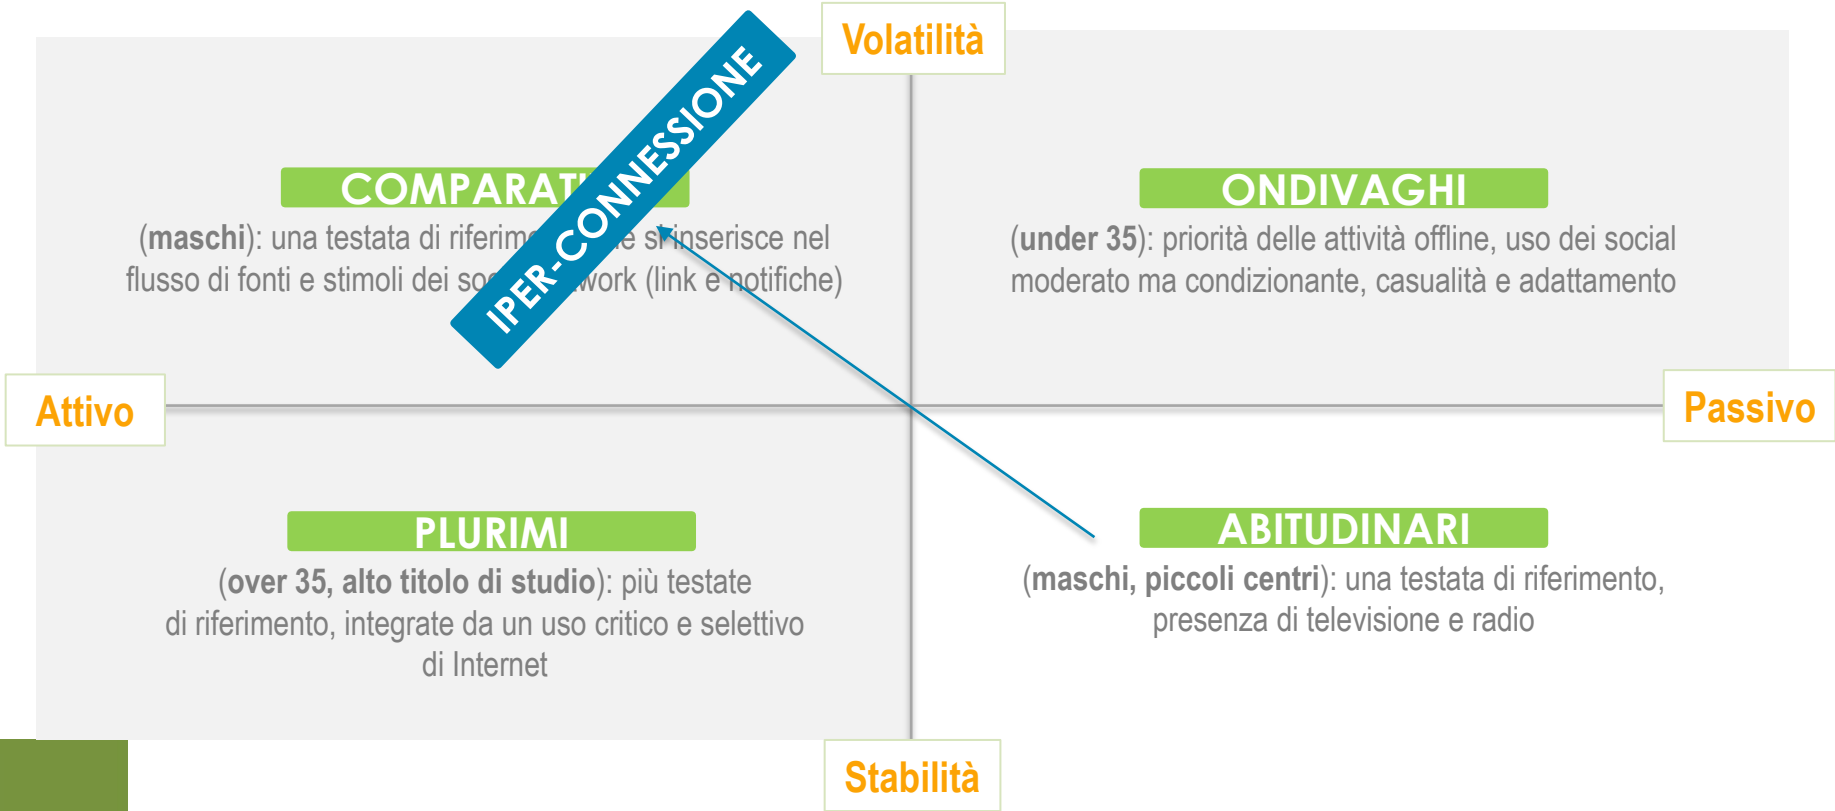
Volatilità

IPER-CONNESSIONE

COMPARAT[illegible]

(maschi): una testata di riferim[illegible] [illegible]e si inserisce nel flusso di fonti e stimoli dei so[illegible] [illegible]work (link e notifiche)

ONDIVAGHI

(under 35): priorità delle attività offline, uso dei social moderato ma condizionante, casualità e adattamento

Attivo

Passivo

PLURIMI

(over 35, alto titolo di studio): più testate di riferimento, integrate da un uso critico e selettivo di Internet

ABITUDINARI

(maschi, piccoli centri): una testata di riferimento, presenza di televisione e radio

Stabilità